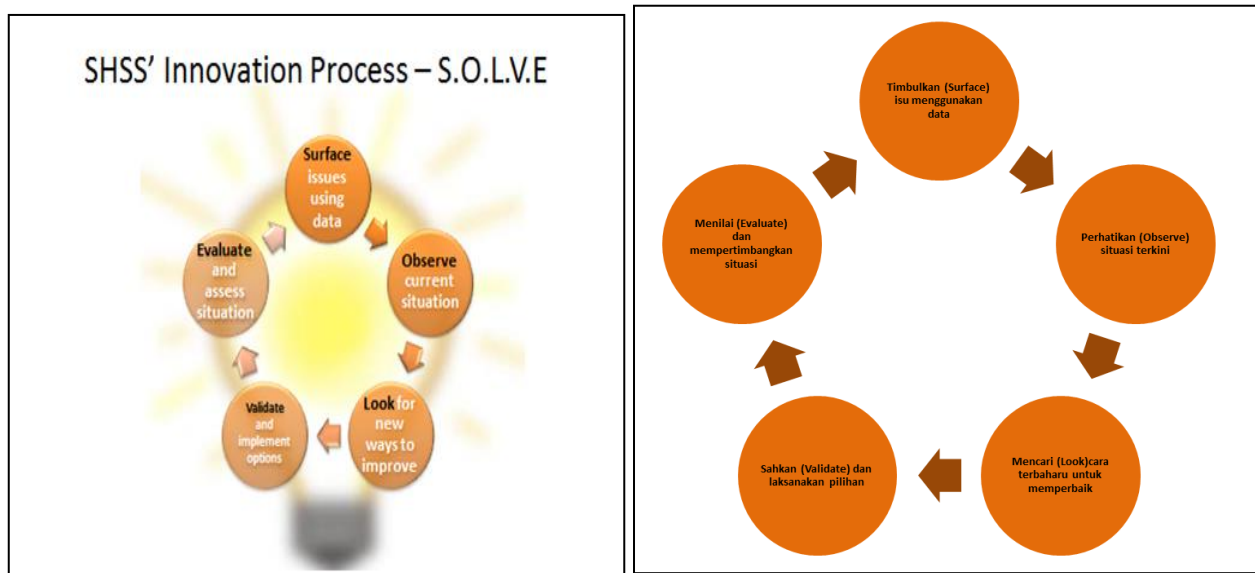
SHSS' Innovation Process – S.O.L.V.E

Surface issues using data

Observe current situation

Look for new ways to improve

Validate and implement options

Evaluate and assess situation

Timbulkan (Surface) isu menggunakan data

Perhatikan (Observe) situasi terkini

Mencari (Look)cara terbaharu untuk memperbaik

Sahkan (Validate) dan laksanakan pilihan

Menilai (Evaluate) dan mempertimbangkan situasi